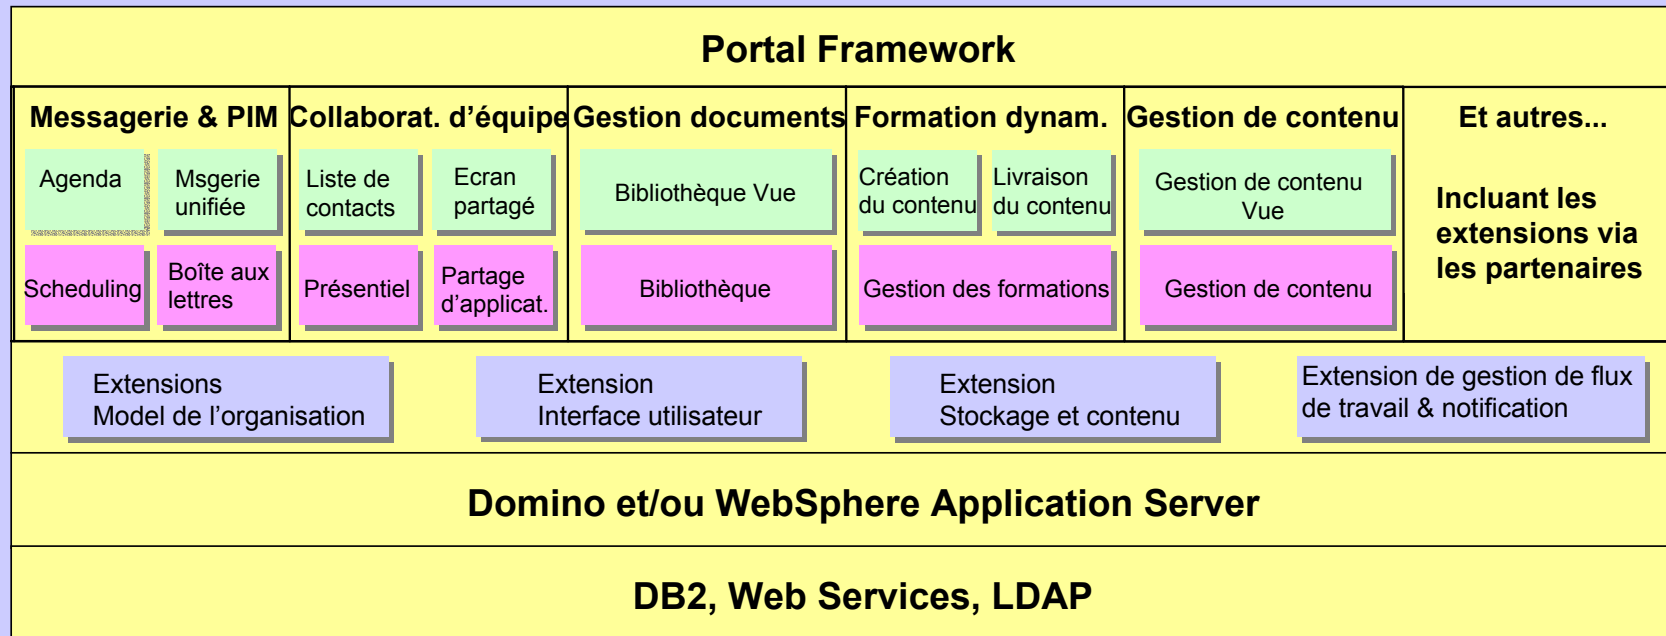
Portal Framework

Messagerie & PIM

Agenda

Msgerie unifiée

Scheduling

Boîte aux lettres

Collaborat. d'équipe

Liste de contacts

Ecran partagé

Présentiel

Partage d'applicat.

Gestion documents

Bibliothèque Vue

Bibliothèque

Formation dynam.

Création du contenu

Livraison du contenu

Gestion des formations

Gestion de contenu

Gestion de contenu Vue

Gestion de contenu

Et autres...

Incluant les extensions via les partenaires

Extensions Model de l'organisation

Extension Interface utilisateur

Extension Stockage et contenu

Extension de gestion de flux de travail & notification

Domino et/ou WebSphere Application Server

DB2, Web Services, LDAP